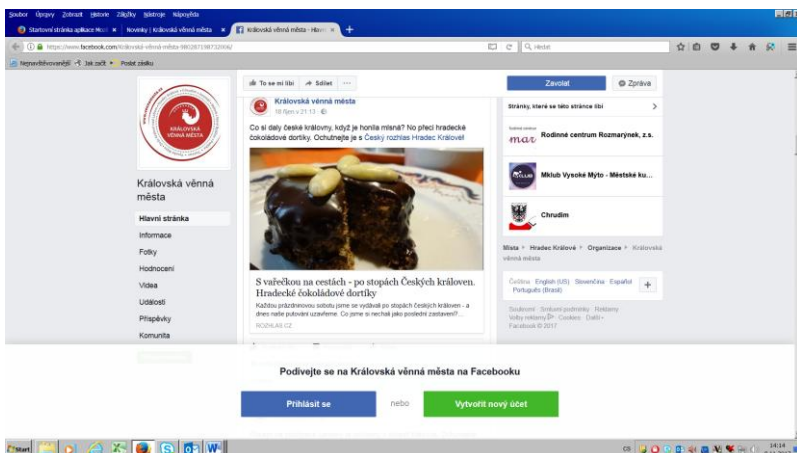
Soubor Úpravy Zobrazit Historie Záložky Nástroje Nápověda

Startovní stránka aplikace Mozil × Novinky | Královská věnná města × Královská věnná města - Hlavní × +

https://www.facebook.com/Kralovska-venna-mesta-980287198732006/

Hledat

Nejnavštěvovanější Jak začít Posbat zásilku

To se mi líbí Sdílet ···

Zavolat Zpráva

KRÁLOVSKÁ VĚNNÁ MĚSTA

Královská věnná města

Hlavní stránka

Informace

Fotky

Hodnocení

Videa

Události

Příspěvky

Komunita

Královská věnná města
18 října v 21:13

Co si dály české královny, když je honila mlsná? No přeci hradecké čokoládové dortíky. Ochutnejte je s Český rozhlas Hradec Králové!

S vařečkou na cestách - po stopách Českých královen. Hradecké čokoládové dortíky

Každou prázdninovou sobotu jsme se vydávali po stopách Českých královen - a dnes naše putování uzavřeme. Co jsme si nechali jako poslední zastavení?...

ROZHLAS.CZ

Stránky, které se této stránce líbí

Rodinné centrum Rozmarýnek, z.s.

Mklub Vysoké Mýto - Městské ku...

Chrudim

Místa › Hradec Králové › Organizace › Královská věnná města

Čeština English (US) Slovenčina Español Português (Brasil)

Soukromí · Smluvní podmínky · Reklamy · Volby reklamy · Cookies · Další · Facebook © 2017

Podívejte se na Královská věnná města na Facebooku

Přihlásit se

nebo

Vytvořit nový účet

Start

CS

14:14